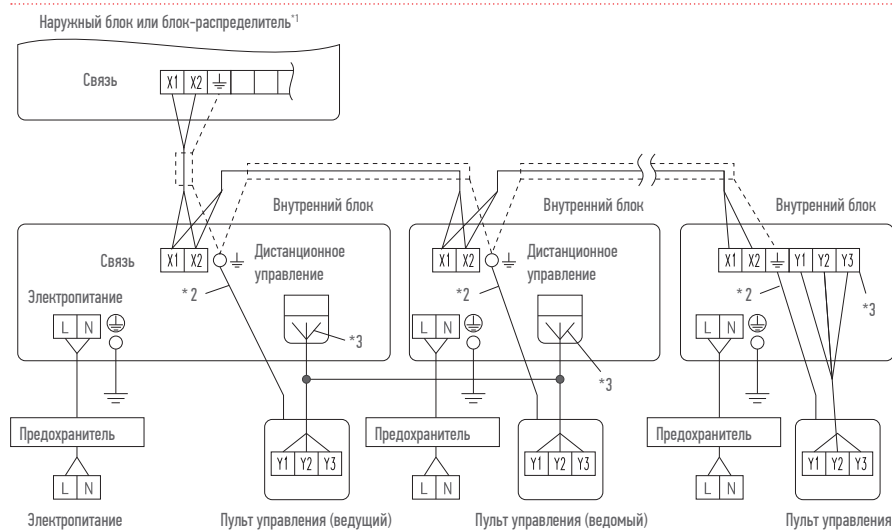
Наружный блок или блок-распределитель*1

Связь

X1 X2

Внутренний блок

Внутренний блок

Внутренний блок

Связь

X1 X2

Дистанционное управление

X1 X2

Дистанционное управление

X1 X2 Y1 Y2 Y3

Электропитание

L N

*2

*3

L N

*2

*3

L N

*2

*3

Предохранитель

L N

Y1 Y2 Y3

Предохранитель

L N

Y1 Y2 Y3

Предохранитель

L N

Y1 Y2 Y3

Электропитание

Пульт управления (ведущий)

Пульт управления (ведомый)

Пульт управления